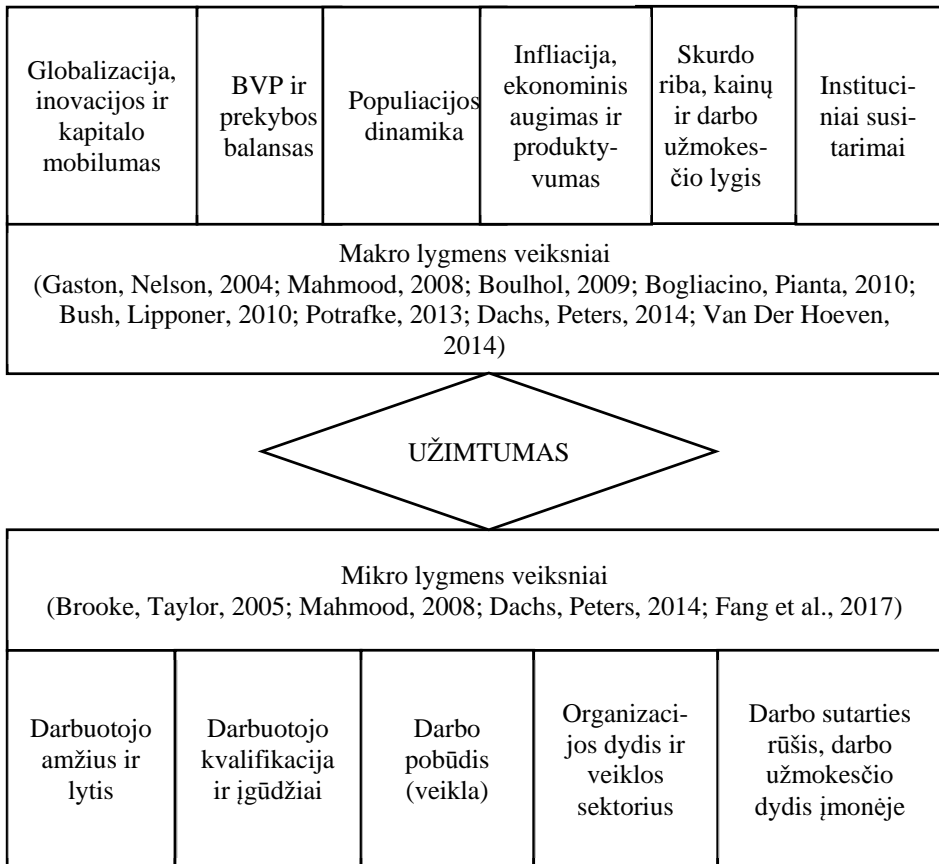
| Globalizacija, inovacijos ir kapitalo mobilumas | BVP ir prekybos balansas | Populiacijos dinamika | Infliacija, ekonominis augimas ir produktyvumas | Skurdo riba, kainų ir darbo užmokesčio lygis | Instituciniai susitarimai |
|---|---|---|---|---|---|

Makro lygmens veiksniai
(Gaston, Nelson, 2004; Mahmood, 2008; Boulhol, 2009; Bogliacino, Pianta, 2010; Bush, Lipponer, 2010; Potrafke, 2013; Dachs, Peters, 2014; Van Der Hoeven, 2014)

UŽIMTUMAS

Mikro lygmens veiksniai
(Brooke, Taylor, 2005; Mahmood, 2008; Dachs, Peters, 2014; Fang et al., 2017)

| Darbuotojo amžius ir lytis | Darbuotojo kvalifikacija ir įgūdžiai | Darbo pobūdis (veikla) | Organizacijos dydis ir veiklos sektorius | Darbo sutarties rūšis, darbo užmokesčio dydis įmonėje |
|---|---|---|---|---|